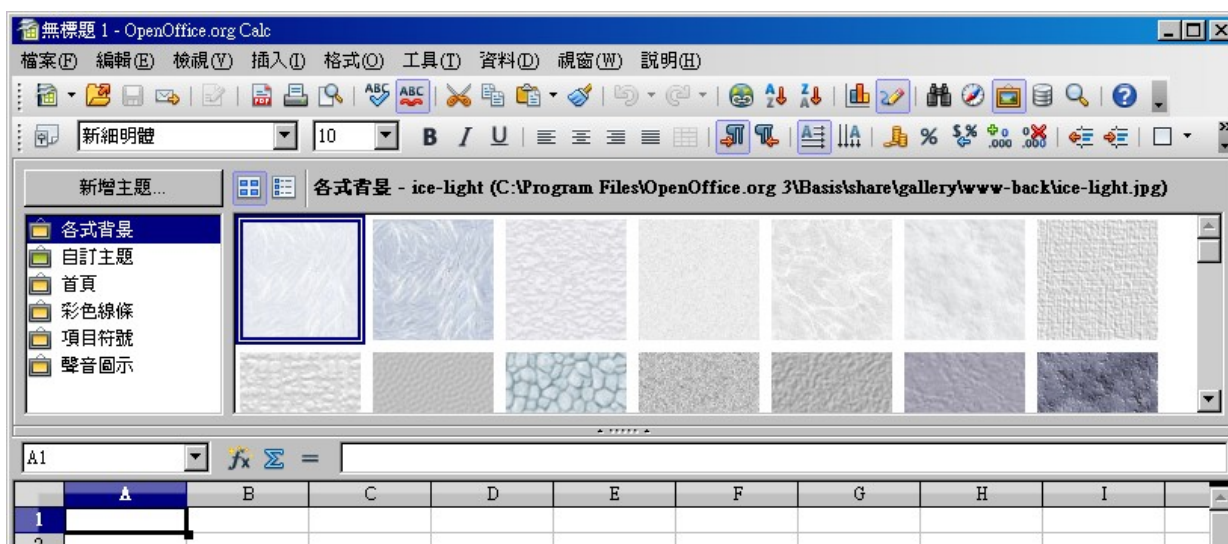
無標題 1 - OpenOffice.org Calc

檔案(F) 編輯(E) 檢視(V) 插入(I) 格式(O) 工具(T) 資料(D) 視窗(W) 說明(H)

新細明體 10

B I U

新增主題...

各式背景 - ice-light (C:\Program Files\OpenOffice.org 3\Basis\share\gallery\www-back\ice-light.jpg)

各式背景
自訂主題
首頁
彩色線條
項目符號
聲音圖示

A1

| | A | B | C | D | E | F | G | H | I |
|---|---|---|---|---|---|---|---|---|---|
| 1 | | | | | | | | | |
| 2 | | | | | | | | | |